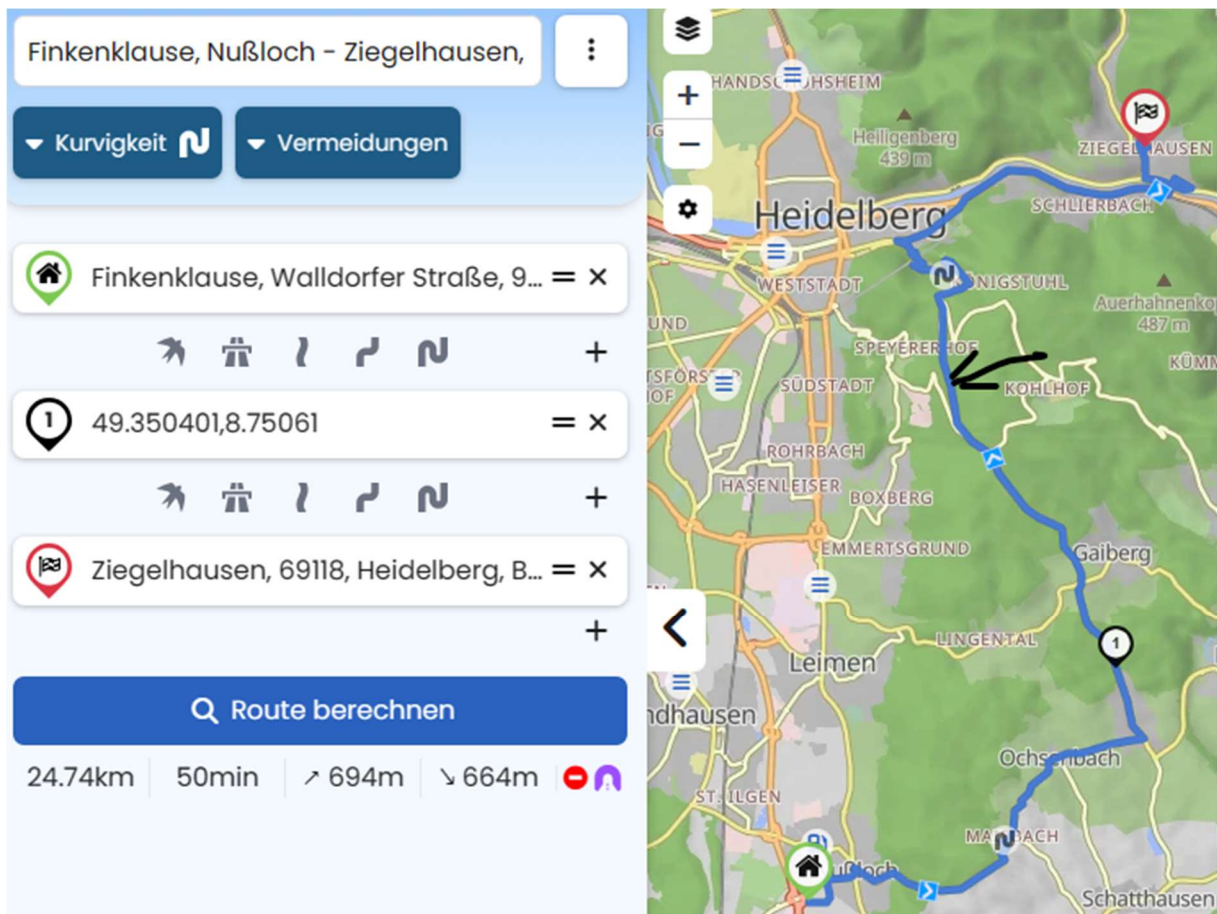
Finkenklause, Nußloch - Ziegelhausen,

Kurvigkeit

Vermeidungen

Finkenklause, Walldorfer Straße, 9...

1

49.350401,8.75061

Ziegelhausen, 69118, Heidelberg, B...

Route berechnen

24.74km | 50min | ↗ 694m | ↘ 664m

HANDSCHUHSHEIM
Heiligenberg
439 m
ZIEGELHAUSEN
Heidelberg
SCHLIERBACH
WESTSTADT
KÖNIGSTUHL
Auerhahnenkopf
487 m
SPEYERERHOF
SÜDSTADT
KOHLHOF
RÖHRBACH
HASENLEISER
BOXBERG
EMMERTSGRUND
Gaiberg
LINGENTAL
1
Leimen
Ochsenbach
ST. ILGEN
MAISBACH
Nußloch
Schatthausen